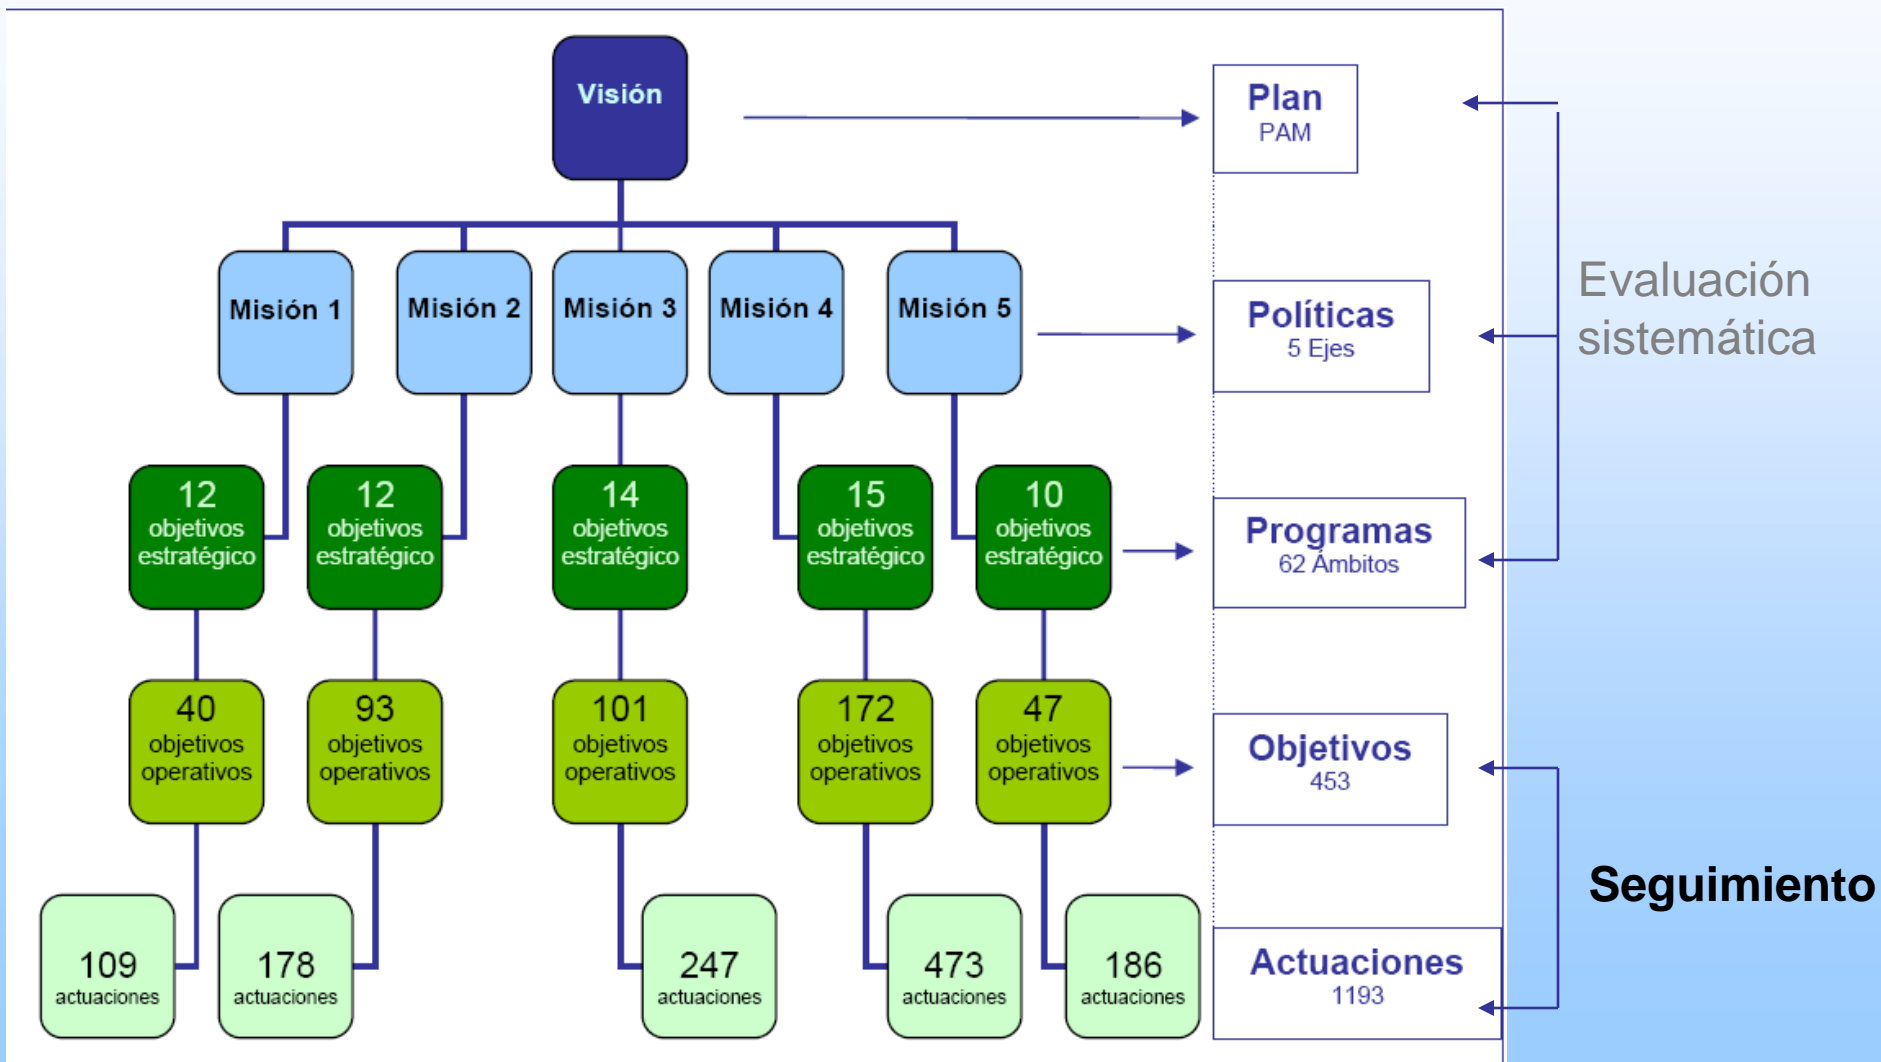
Visión

Misión 1
Misión 2
Misión 3
Misión 4
Misión 5

12 objetivos estratégico
12 objetivos estratégico
14 objetivos estratégico
15 objetivos estratégico
10 objetivos estratégico

40 objetivos operativos
93 objetivos operativos
101 objetivos operativos
172 objetivos operativos
47 objetivos operativos

109 actuaciones
178 actuaciones
247 actuaciones
473 actuaciones
186 actuaciones

Plan
PAM

Políticas
5 Ejes

Programas
62 Ámbitos

Objetivos
453

Actuaciones
1193

Evaluación sistemática

Seguimiento